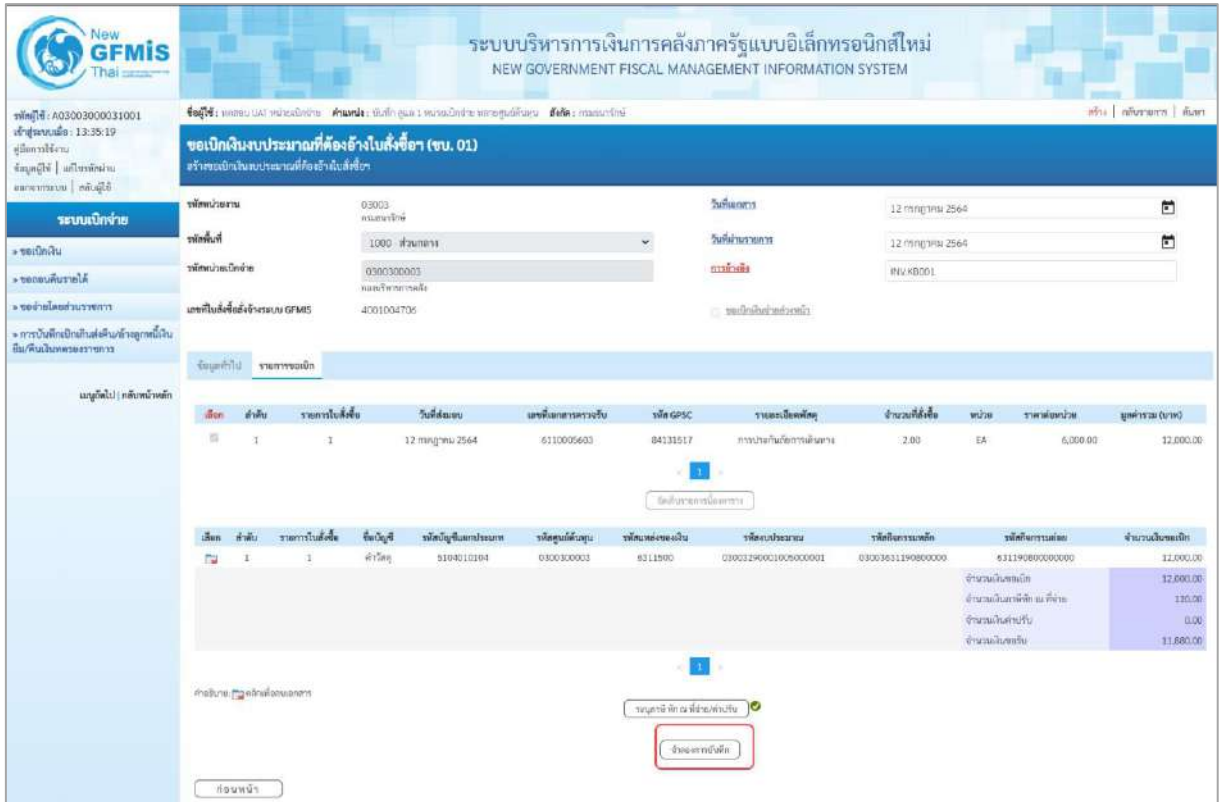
New GFMIS Thai

ระบบบริหารการเงินการคลังภาครัฐแบบอิเล็กทรอนิกส์ใหม่
NEW GOVERNMENT FISCAL MANAGEMENT INFORMATION SYSTEM

รหัสผู้ใช้: A03003000031001
เข้าสู่ระบบเมื่อ: 13:35:19
คู่มือการใช้งาน
ข้อมูลผู้ใช้ | แก้ไขรหัสผ่าน
ออกจากระบบ | สลับผู้ใช้

ระบบเบิกจ่าย
» ขอเบิกเงิน
» ขอถอนคืนรายได้
» ขอจ่ายโดยส่วนราชการ
» การบันทึกเบิกเกินส่งคืน/ล้างลูกหนี้เงินยืม/คืนเงินทดรองราชการ

เมนูถัดไป | กลับหน้าหลัก

ชื่อผู้ใช้: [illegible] ตำแหน่ง: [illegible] สังกัด: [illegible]

สร้าง | ค้นหารายการ | ค้นหา

ขอเบิกเงินงบประมาณที่ต้องอ้างใบสั่งซื้อฯ (ขบ. 01)
สร้างขอเบิกเงินงบประมาณที่ต้องอ้างใบสั่งซื้อฯ

รหัสหน่วยงาน 03003 กรมธนารักษ์
รหัสพื้นที่ 1000 ส่วนกลาง
รหัสหน่วยเบิกจ่าย 0300300003 กองบริหารการคลัง
เลขที่ใบสั่งซื้อสั่งจ้างระบบ GFMIS 4001004706

วันที่เอกสาร 12 กรกฎาคม 2564
วันที่ผ่านรายการ 12 กรกฎาคม 2564
การอ้างอิง INV.KB001
ขอเบิกเงินจ่ายล่วงหน้า

ข้อมูลทั่วไป | รายการขอเบิก

| เลือก | ลำดับ | รายการใบสั่งซื้อ | วันที่ส่งมอบ | เลขที่เอกสารตรวจรับ | รหัส GPSC | รายละเอียดพัสดุ | จำนวนที่สั่งซื้อ | หน่วย | ราคาต่อหน่วย | มูลค่ารวม (บาท) |
|---|---|---|---|---|---|---|---|---|---|---|
| | 1 | 1 | 12 กรกฎาคม 2564 | 6110005603 | 84131517 | การประกันภัยการเดินทาง | 2.00 | EA | 6,000.00 | 12,000.00 |

1

จัดเก็บรายการนี้ลงตาราง

| เลือก | ลำดับ | รายการใบสั่งซื้อ | ชื่อบัญชี | รหัสบัญชีแยกประเภท | รหัสศูนย์ต้นทุน | รหัสแหล่งของเงิน | รหัสงบประมาณ | รหัสกิจกรรมหลัก | รหัสกิจกรรมย่อย | จำนวนเงินขอเบิก |
|---|---|---|---|---|---|---|---|---|---|---|
| | 1 | 1 | ค่าวัสดุ | 5104010104 | 0300300003 | 6311500 | 03003290001005000001 | 03003631190800000 | 631190800000000 | 12,000.00 |
| | | | | | | | | | จำนวนเงินขอเบิก | 12,000.00 |
| | | | | | | | | | จำนวนเงินภาษีหัก ณ ที่จ่าย | 120.00 |
| | | | | | | | | | จำนวนเงินค่าปรับ | 0.00 |
| | | | | | | | | | จำนวนเงินขอรับ | 11,880.00 |

1

คำอธิบาย: คลิกเพื่อดูเอกสาร

ระบุภาษี หัก ณ ที่จ่าย/ค่าปรับ

จำลองการบันทึก

ก่อนหน้า